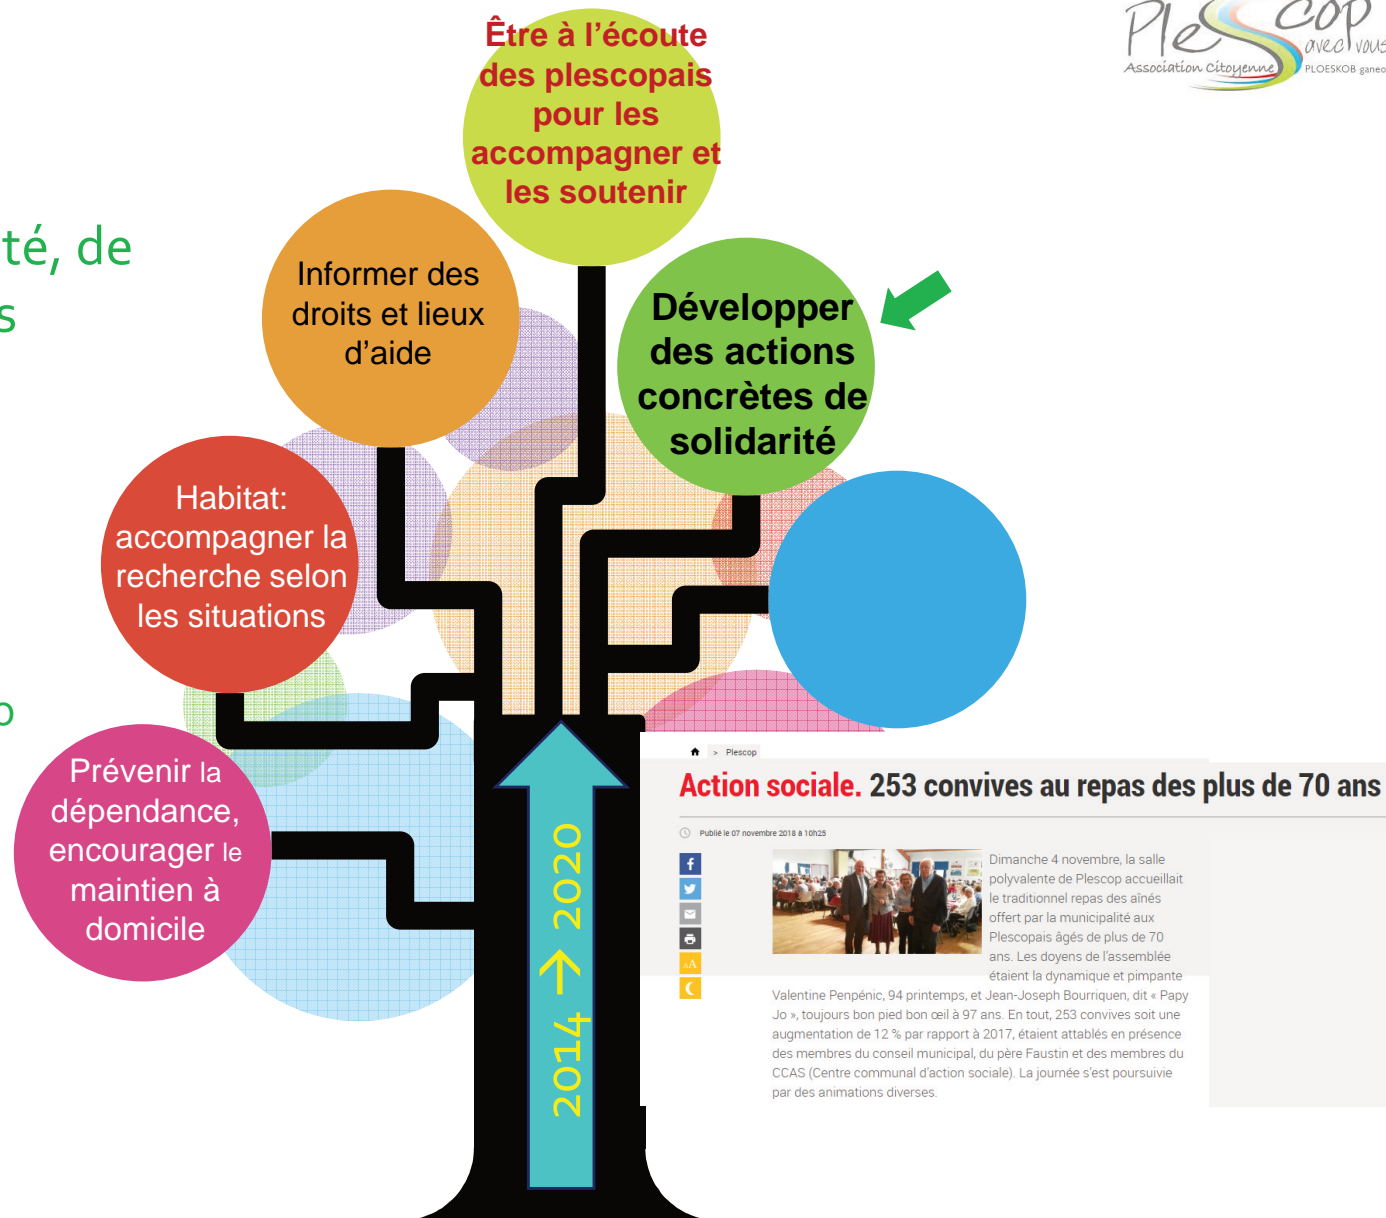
PleSCop avec vous
Association Citoyenne PLOESKOB ganeoc'h

té, de
s

o

Être à l'écoute des plescopais pour les accompagner et les soutenir

Informer des droits et lieux d'aide

Développer des actions concrètes de solidarité

Habitat: accompagner la recherche selon les situations

Prévenir la dépendance, encourager le maintien à domicile

2014 → 2020

> Plescop

Action sociale. 253 convives au repas des plus de 70 ans

Publié le 07 novembre 2018 à 10h25

Dimanche 4 novembre, la salle polyvalente de Plescop accueillait le traditionnel repas des aînés offert par la municipalité aux Plescopais âgés de plus de 70 ans. Les doyens de l'assemblée étaient la dynamique et pimpante Valentine Penpénic, 94 printemps, et Jean-Joseph Bourriquen, dit « Papy Jo », toujours bon pied bon œil à 97 ans. En tout, 253 convives soit une augmentation de 12 % par rapport à 2017, étaient attablés en présence des membres du conseil municipal, du père Faustin et des membres du CCAS (Centre communal d'action sociale). La journée s'est poursuivie par des animations diverses.